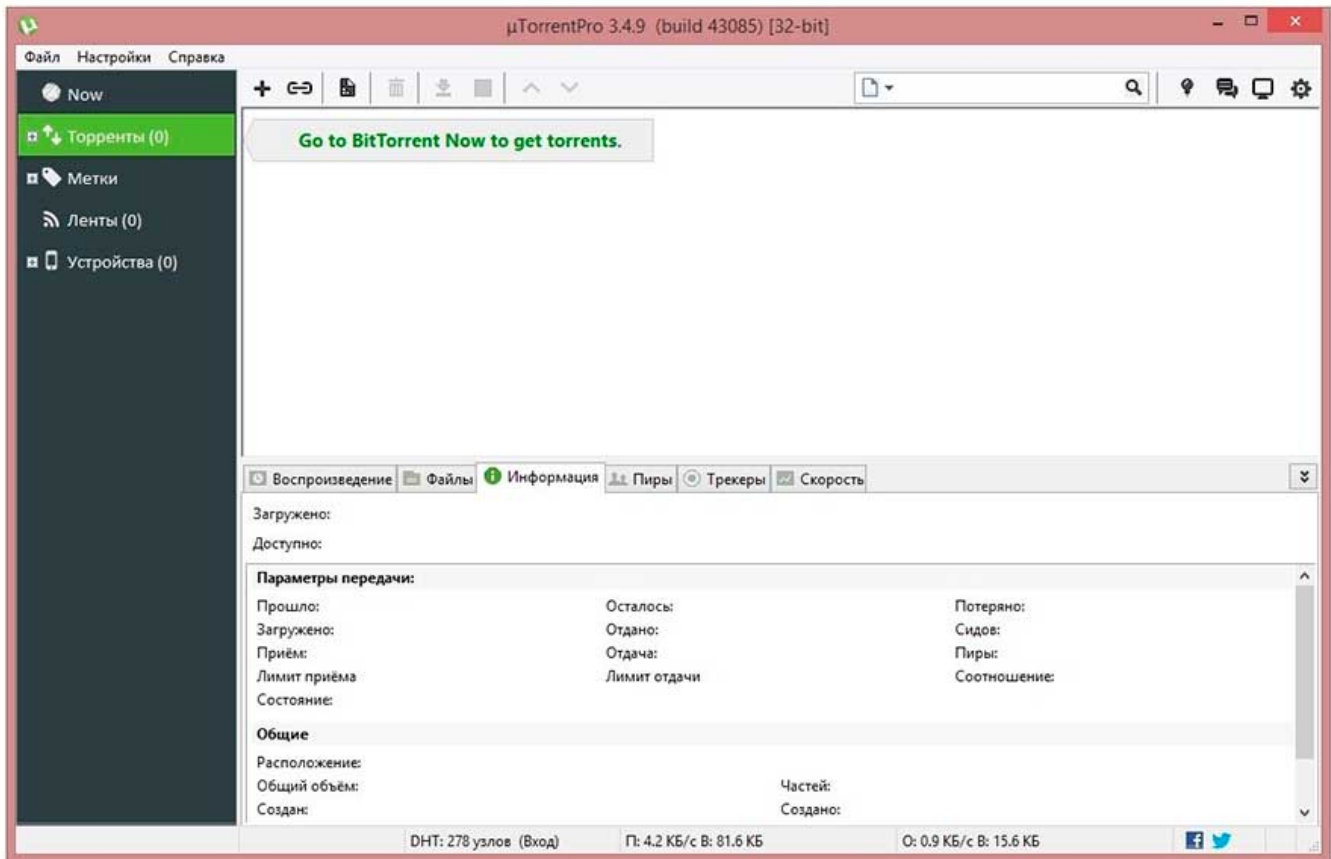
µTorrentPro 3.4.9 (build 43085) [32-bit]

Файл Настройки Справка

Now
Торренты (0)
Метки
Ленты (0)
Устройства (0)

Go to BitTorrent Now to get torrents.

Воспроизведение | Файлы | Информация | Пиры | Трекеры | Скорость

Загружено:
Доступно:

Параметры передачи:

| | | |
|---|---|---|
| Прошло: | Осталось: | Потеряно: |
| Загружено: | Отдано: | Сидов: |
| Приём: | Отдача: | Пиры: |
| Лимит приёма | Лимит отдачи | Соотношение: |
| Состояние: | | |

Общие

| | |
|---|---|
| Расположение: | |
| Общий объём: | Частей: |
| Создан: | Создано: |

DHT: 278 узлов (Вход) П: 4.2 КБ/с В: 81.6 КБ О: 0.9 КБ/с В: 15.6 КБ